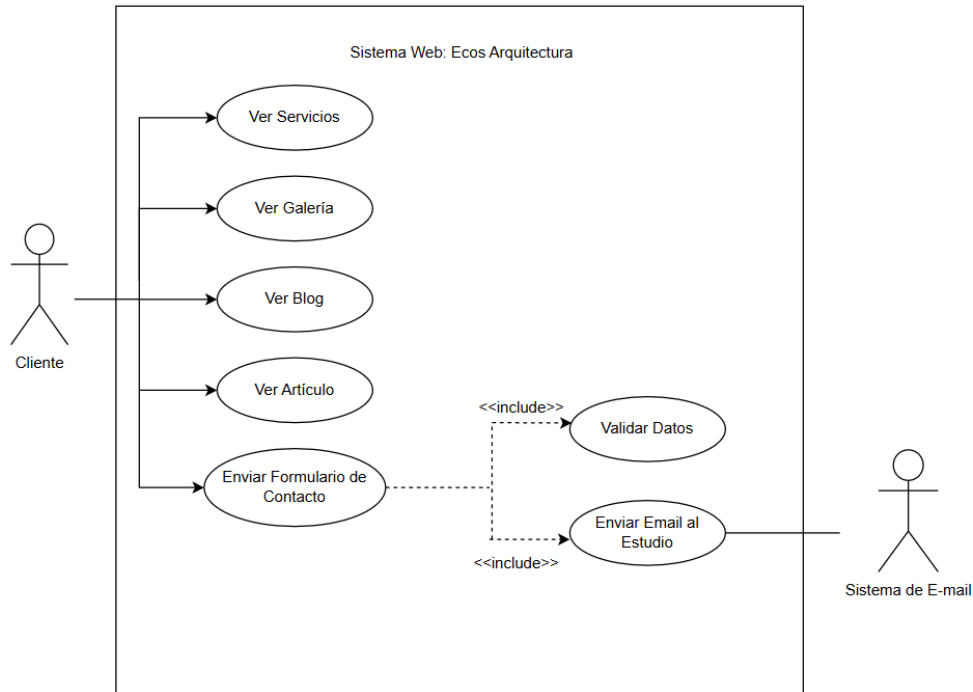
Sistema Web: Ecos Arquitectura

Cliente

Ver Servicios

Ver Galería

Ver Blog

Ver Artículo

Enviar Formulario de Contacto

<<include>>

Validar Datos

Enviar Email al Estudio

<<include>>

Sistema de E-mail